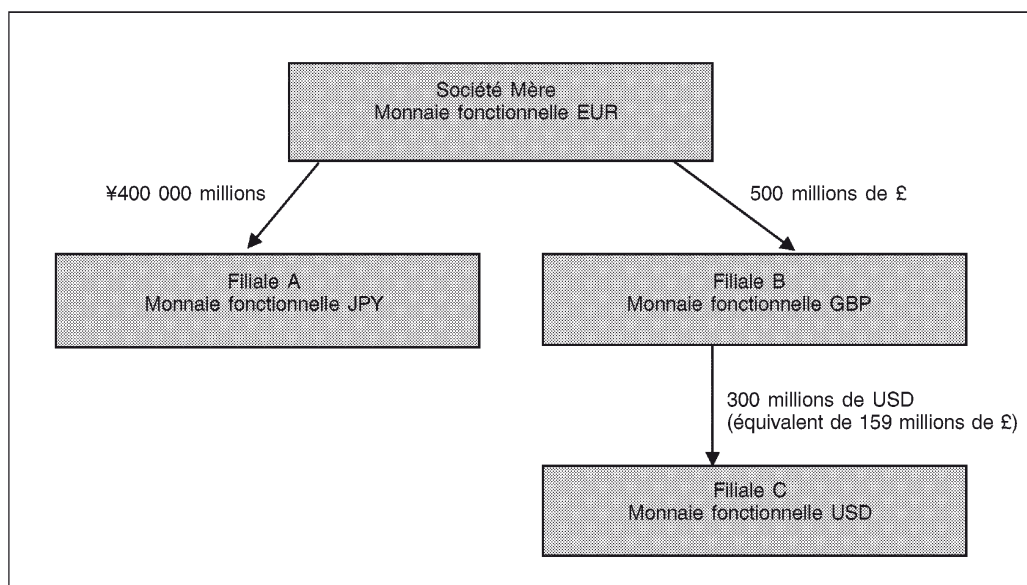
Société Mère
Monnaie fonctionnelle EUR

¥400 000 millions

500 millions de £

Filiale A
Monnaie fonctionnelle JPY

Filiale B
Monnaie fonctionnelle GBP

300 millions de USD
(équivalent de 159 millions de £)

Filiale C
Monnaie fonctionnelle USD